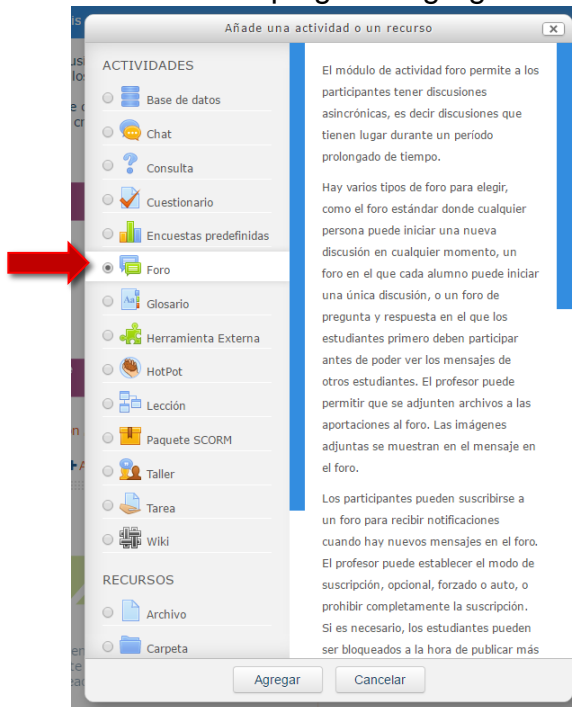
Añade una actividad o un recurso

ACTIVIDADES

Base de datos
Chat
Consulta
Cuestionario
Encuestas predefinidas
Foro
Glosario
Herramienta Externa
HotPot
Lección
Paquete SCORM
Taller
Tarea
Wiki

RECURSOS

Archivo
Carpeta

El módulo de actividad foro permite a los participantes tener discusiones asincrónicas, es decir discusiones que tienen lugar durante un período prolongado de tiempo.

Hay varios tipos de foro para elegir, como el foro estándar donde cualquier persona puede iniciar una nueva discusión en cualquier momento, un foro en el que cada alumno puede iniciar una única discusión, o un foro de pregunta y respuesta en el que los estudiantes primero deben participar antes de poder ver los mensajes de otros estudiantes. El profesor puede permitir que se adjunten archivos a las aportaciones al foro. Las imágenes adjuntas se muestran en el mensaje en el foro.

Los participantes pueden suscribirse a un foro para recibir notificaciones cuando hay nuevos mensajes en el foro. El profesor puede establecer el modo de suscripción, opcional, forzado o auto, o prohibir completamente la suscripción. Si es necesario, los estudiantes pueden ser bloqueados a la hora de publicar más

Agregar
Cancelar